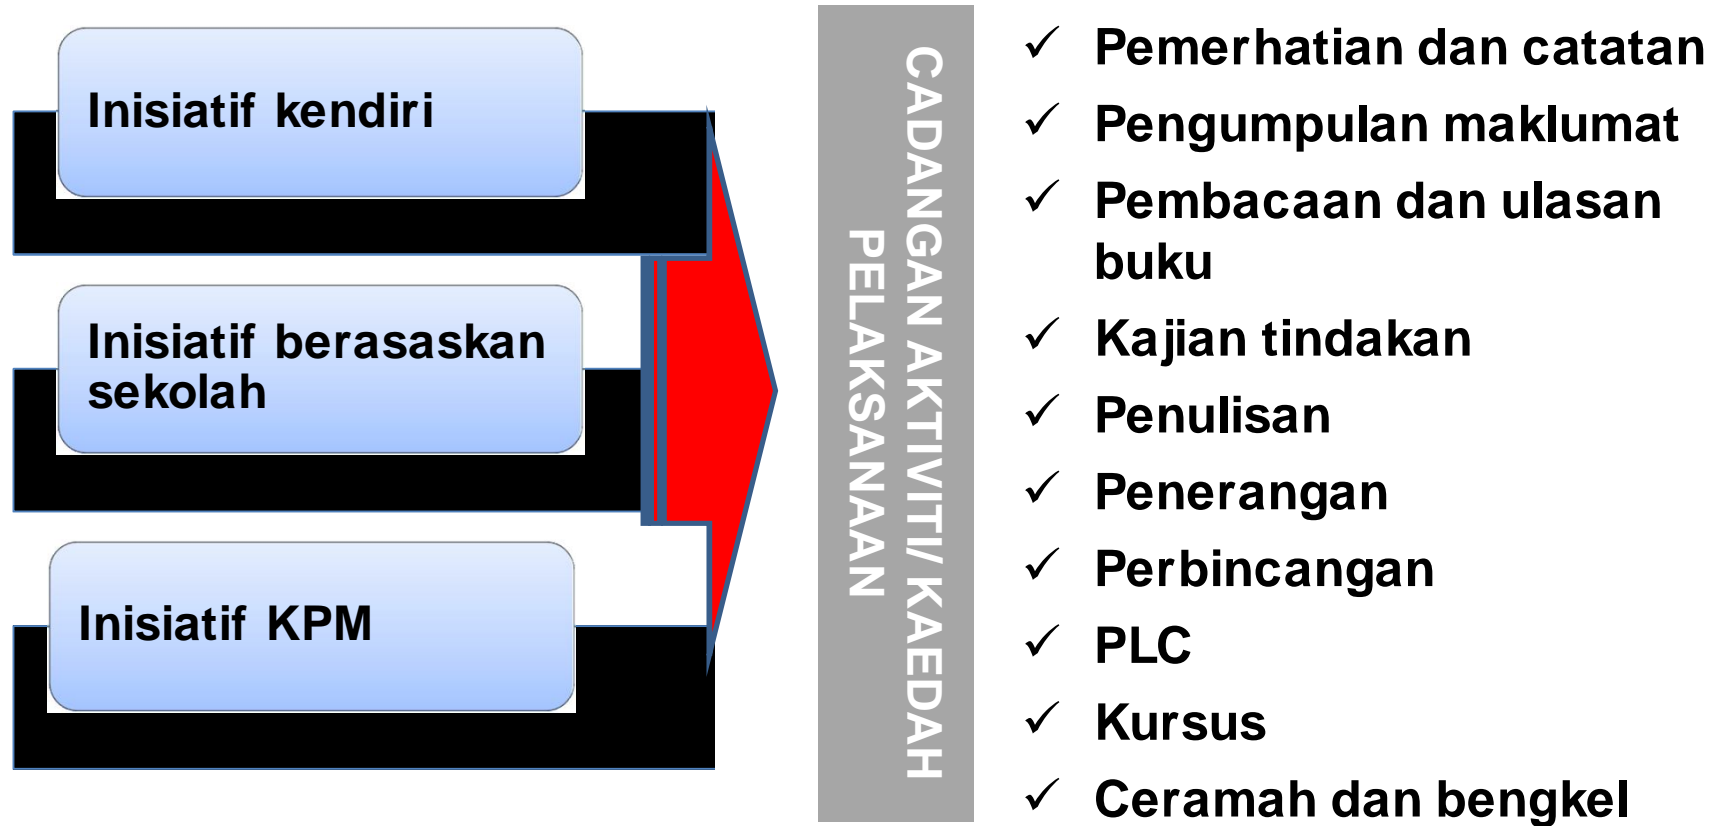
Inisiatif kendiri

Inisiatif berasaskan sekolah

Inisiatif KPM

CADANGAN AKTIVITI/ KAEDAH PELAKSANAAN

✓ Pemerhatian dan catatan
✓ Pengumpulan maklumat
✓ Pembacaan dan ulasan buku
✓ Kajian tindakan
✓ Penulisan
✓ Penerangan
✓ Perbincangan
✓ PLC
✓ Kursus
✓ Ceramah dan bengkel